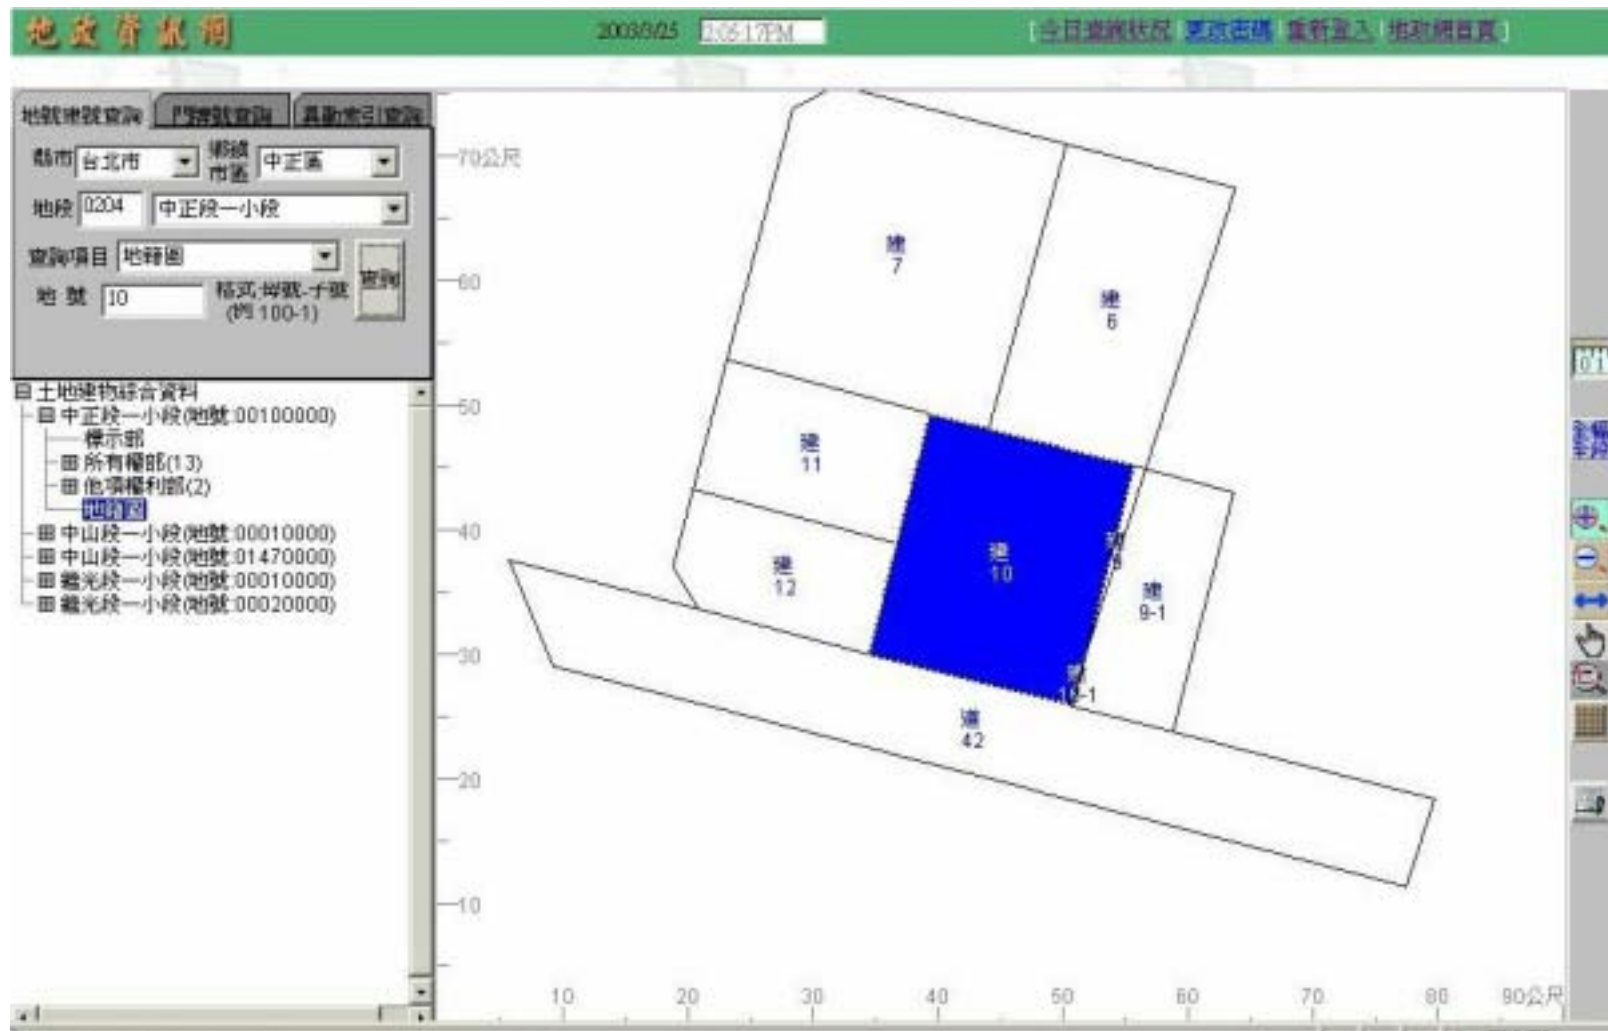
地政資訊網 2003/3/25 2:05:17PM [今日查詢狀況 更改密碼 重新登入 地政網首頁]

地號建號查詢 門牌號查詢 異動索引查詢

縣市 台北市 鄉鎮市區 中正區
地段 0204 中正段一小段
查詢項目 地籍圖
地號 10 格式:母號-子號 (例 100-1)
查詢

日土地建物綜合資料
日中正段一小段(地號:00100000)
標示部
田所有權部(13)
田他項權利部(2)
地籍圖
田中山段一小段(地號:00010000)
田中山段一小段(地號:01470000)
田觀光段一小段(地號:00010000)
田觀光段一小段(地號:00020000)

70公尺
60
50
40
30
20
10

建 7
建 6
建 11
建 12
建 10
建 9
建 9-1
建 10-1
道 42

10 20 30 40 50 60 70 80 90公尺

1:1
全幅